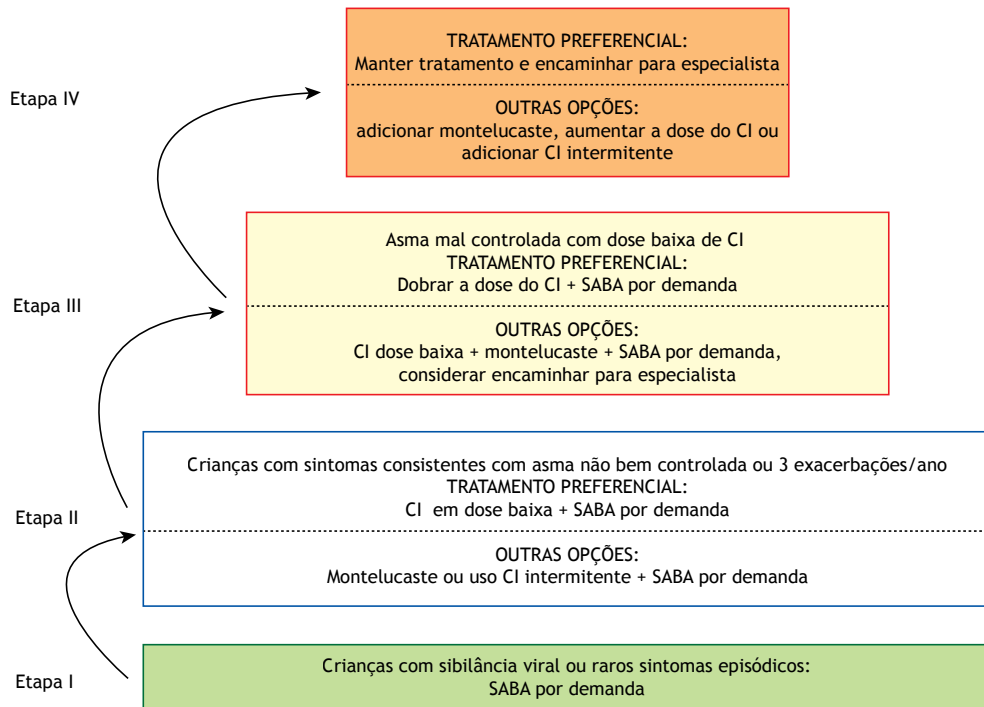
Etapa IV

TRATAMENTO PREFERENCIAL:
Manter tratamento e encaminhar para especialista

OUTRAS OPÇÕES:
adicionar montelucaste, aumentar a dose do CI ou adicionar CI intermitente

Etapa III

Asma mal controlada com dose baixa de CI
TRATAMENTO PREFERENCIAL:
Dobrar a dose do CI + SABA por demanda

OUTRAS OPÇÕES:
CI dose baixa + montelucaste + SABA por demanda, considerar encaminhar para especialista

Etapa II

Crianças com sintomas consistentes com asma não bem controlada ou 3 exacerbações/ano
TRATAMENTO PREFERENCIAL:
CI em dose baixa + SABA por demanda

OUTRAS OPÇÕES:
Montelucaste ou uso CI intermitente + SABA por demanda

Etapa I

Crianças com sibilância viral ou raros sintomas episódicos:
SABA por demanda